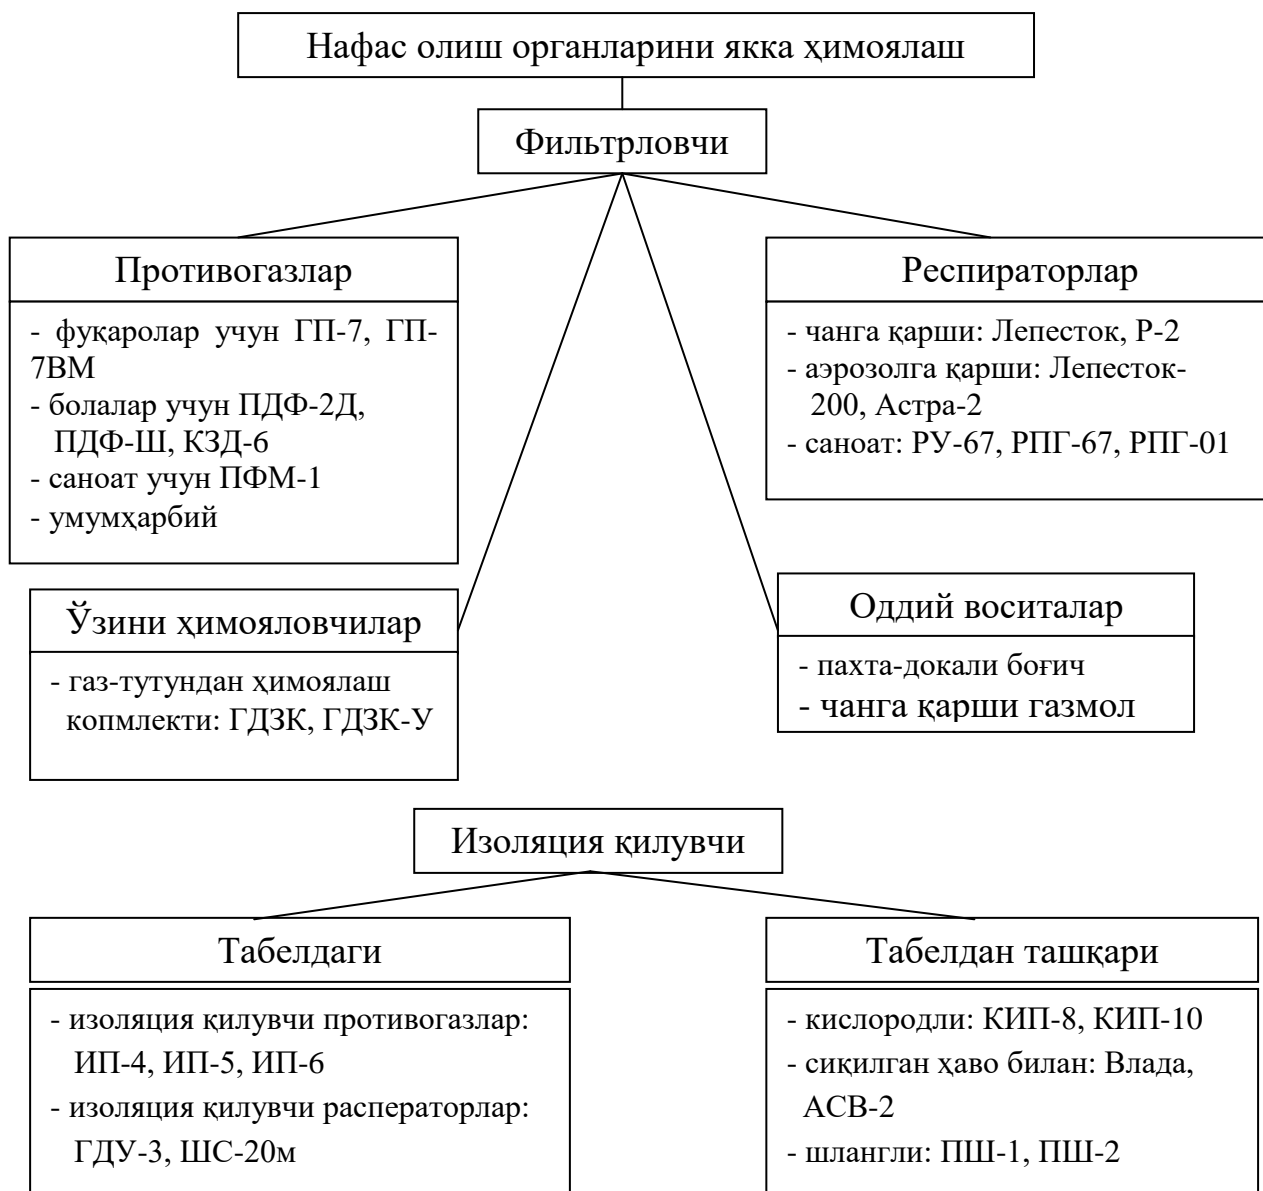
Нафас олиш органларини якка ҳимоялаш

Фильтрловчи

Противогазлар

- фуқаролар учун ГП-7, ГП-7ВМ
- болалар учун ПДФ-2Д, ПДФ-Ш, КЗД-6
- саноат учун ПФМ-1
- умумҳарбий

Респираторлар

- чанга қарши: Лепесток, Р-2
- аэрозолга қарши: Лепесток-200, Астра-2
- саноат: РУ-67, РПГ-67, РПГ-01

Ўзини ҳимояловчилар

- газ-тутундан ҳимоялаш копмлекти: ГДЗК, ГДЗК-У

Оддий воситалар

- пахта-докали боғич
- чанга қарши газмол

Изоляция қилувчи

Табелдаги

- изоляция қилувчи противогазлар: ИП-4, ИП-5, ИП-6
- изоляция қилувчи расператорлар: ГДУ-3, ШС-20м

Табелдан ташқари

- кислородли: КИП-8, КИП-10
- сиқилган ҳаво билан: Влада, АСВ-2
- шлангли: ПШ-1, ПШ-2